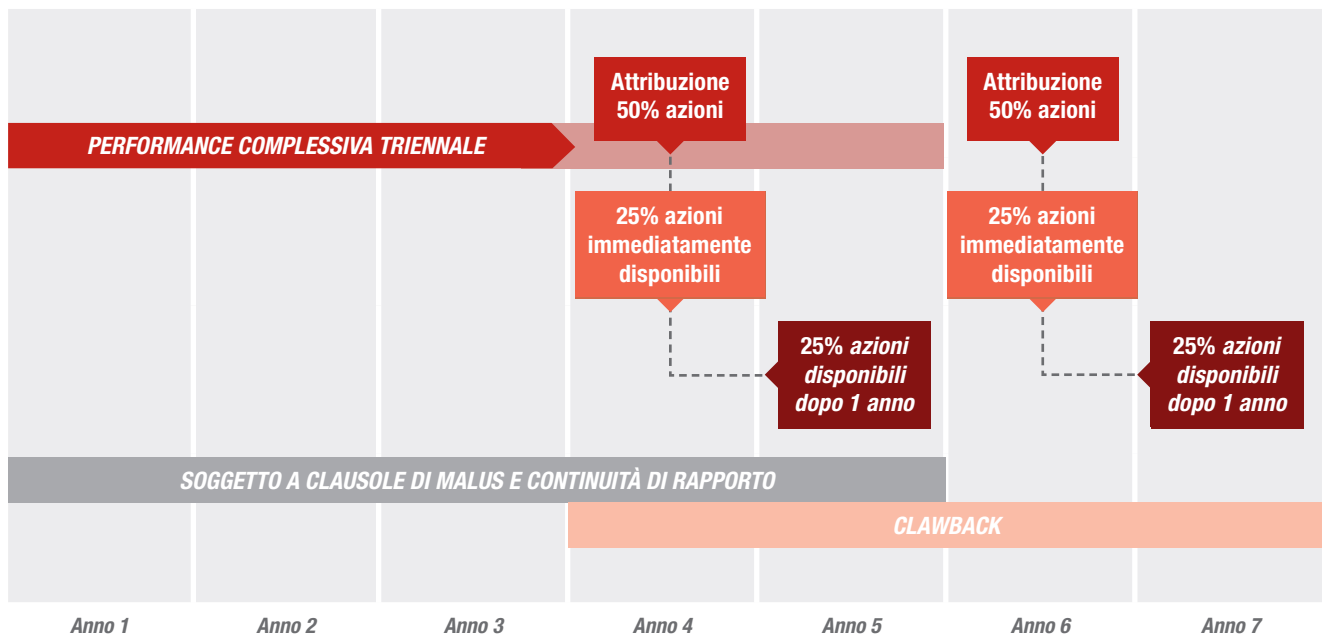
Attribuzione 50% azioni

Attribuzione 50% azioni

PERFORMANCE COMPLESSIVA TRIENNALE

25% azioni immediatamente disponibili

25% azioni immediatamente disponibili

25% azioni disponibili dopo 1 anno

25% azioni disponibili dopo 1 anno

SOGGETTO A CLAUSOLE DI MALUS E CONTINUITÀ DI RAPPORTO

CLAWBACK

Anno 1 Anno 2 Anno 3 Anno 4 Anno 5 Anno 6 Anno 7